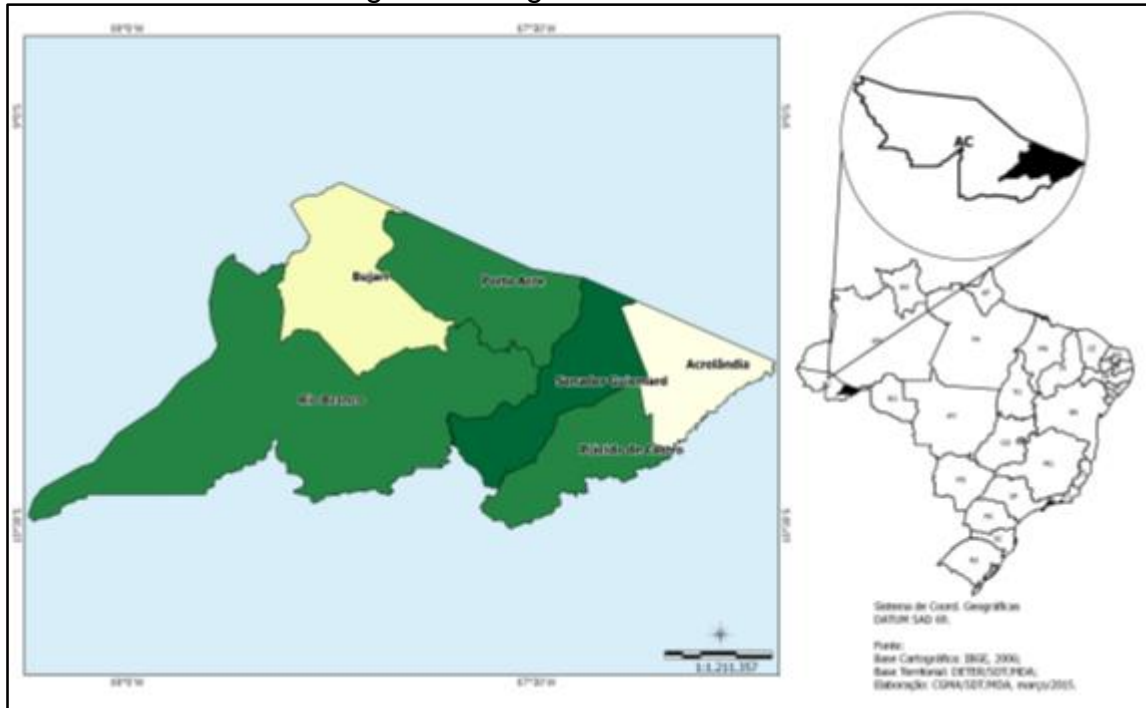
68°0'W

67°30'W

Bujari

Porto Acre

Acrelândia

Senador Guiomard

Rio Branco

Plácido de Castro

AC

1:1.211.357

Sistema de Coord. Geográficas
DATUM SAD 69.

Fonte:
Base Cartográfica: IBGE, 2006;
Base Territorial: DETER/SDT/MDA;
Elaboração: CGMA/SDT/MDA, março/2015.

68°0'W

67°30'W